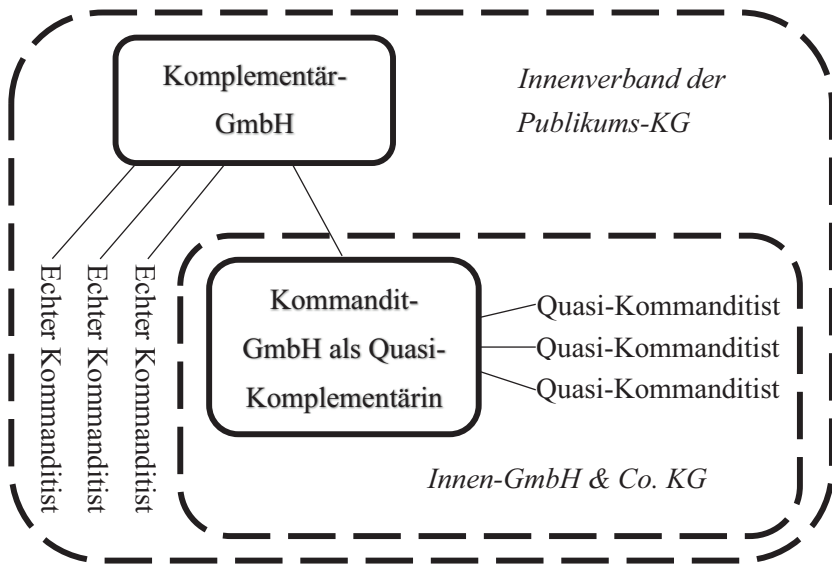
Komplementär-GmbH

Innenverband der Publikums-KG

Echter Kommanditist

Echter Kommanditist

Echter Kommanditist

Kommandit-GmbH als Quasi-Komplementärin

Quasi-Kommanditist

Quasi-Kommanditist

Quasi-Kommanditist

Innen-GmbH & Co. KG